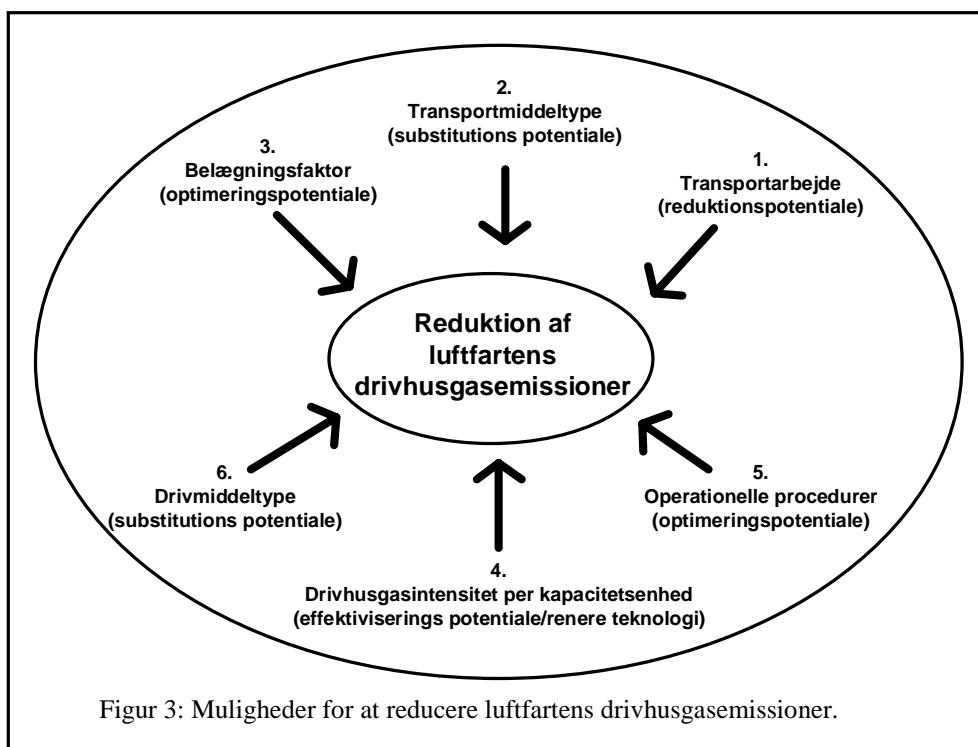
2.
Transportmiddeltype
(substitutions potentiale)

3.
Belægningsfaktor
(optimeringspotentiale)

1.
Transportarbejde
(reduktionspotentiale)

Reduktion af luftfartens drivhusgasemissioner

6.
Drivmiddeltype
(substitutions potentiale)

5.
Operationelle procedurer
(optimeringspotentiale)

4.
Drivhusgasintensitet per kapacitetsenhed
(effektiviserings potentiale/renere teknologi)

Figur 3: Muligheder for at reducere luftfartens drivhusgasemissioner.